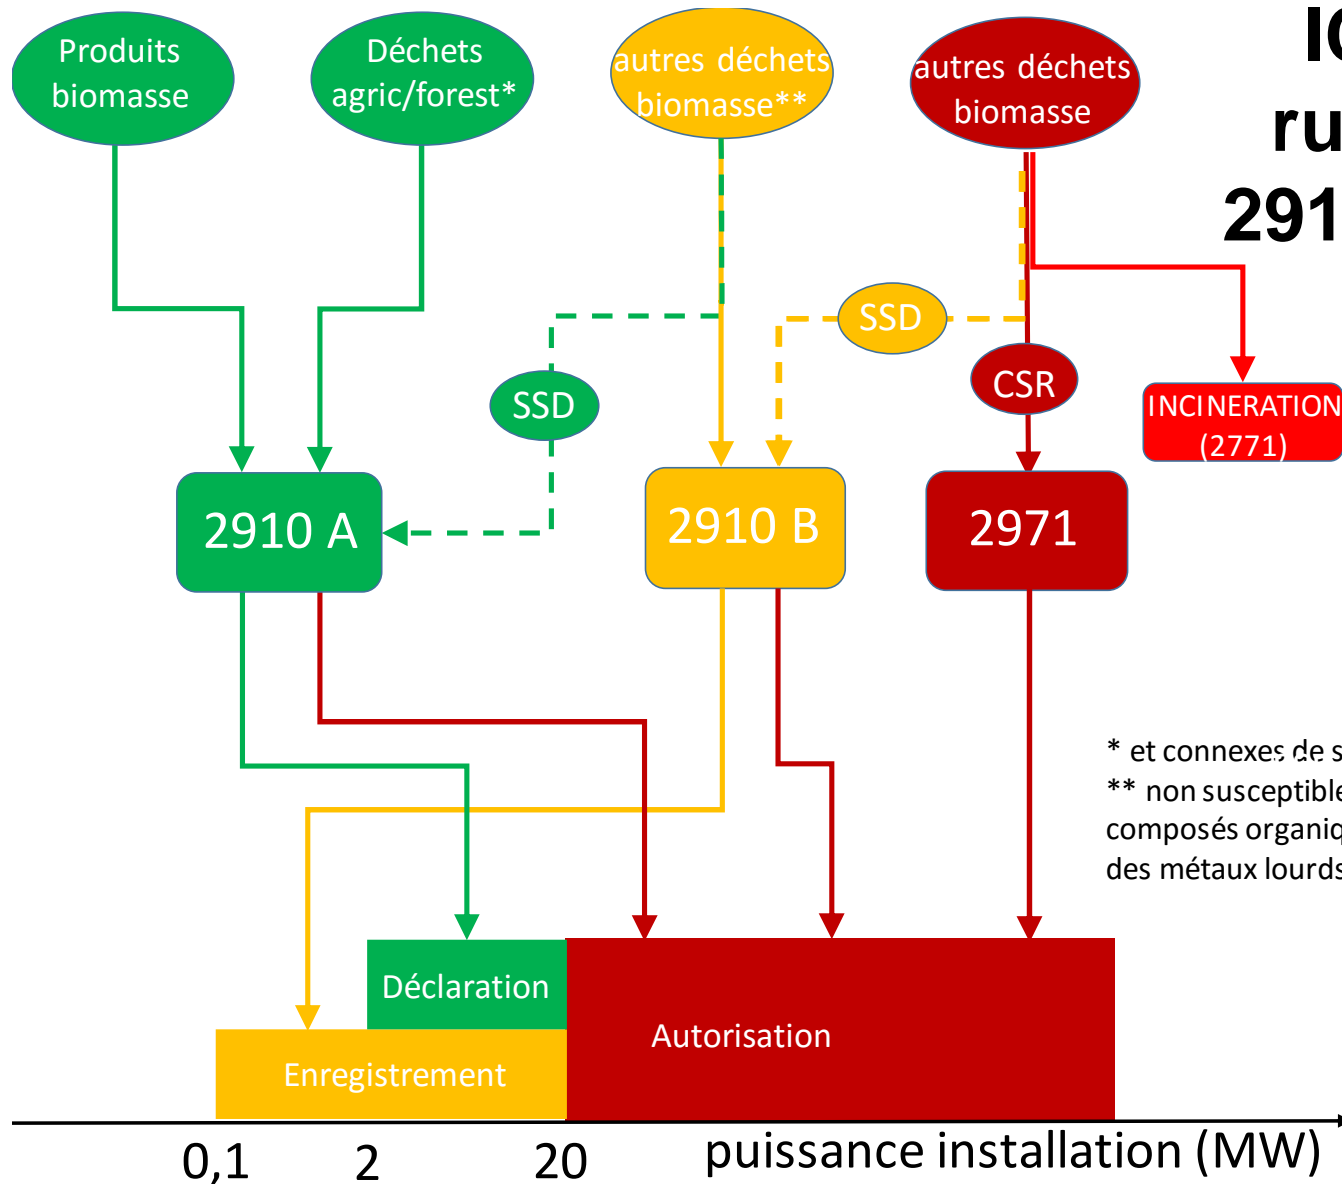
IC
ru
291

Produits biomasse

Déchets agric/forest*

autres déchets biomasse**

autres déchets biomasse

SSD

SSD

CSR

INCINERATION (2771)

2910 A

2910 B

2971

* et connexes de s
** non susceptible
composés organiq
des métaux lourds

Déclaration

Autorisation

Enregistrement

0,1 2 20 puissance installation (MW)